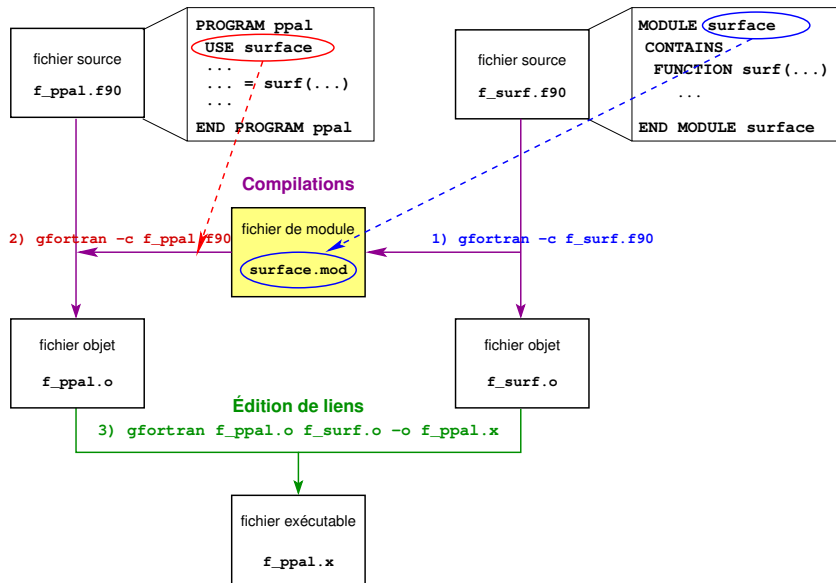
fichier source

f_ppal.f90

PROGRAM ppal
USE surface
...
... = surf(...)
...
END PROGRAM ppal

fichier source

f_surf.f90

MODULE surface
CONTAINS
FUNCTION surf(...)
...
END MODULE surface

Compilations

2) gfortran -c f_ppal.f90

fichier de module

surface.mod

1) gfortran -c f_surf.f90

fichier objet

f_ppal.o

fichier objet

f_surf.o

Édition de liens

3) gfortran f_ppal.o f_surf.o -o f_ppal.x

fichier exécutable

f_ppal.x